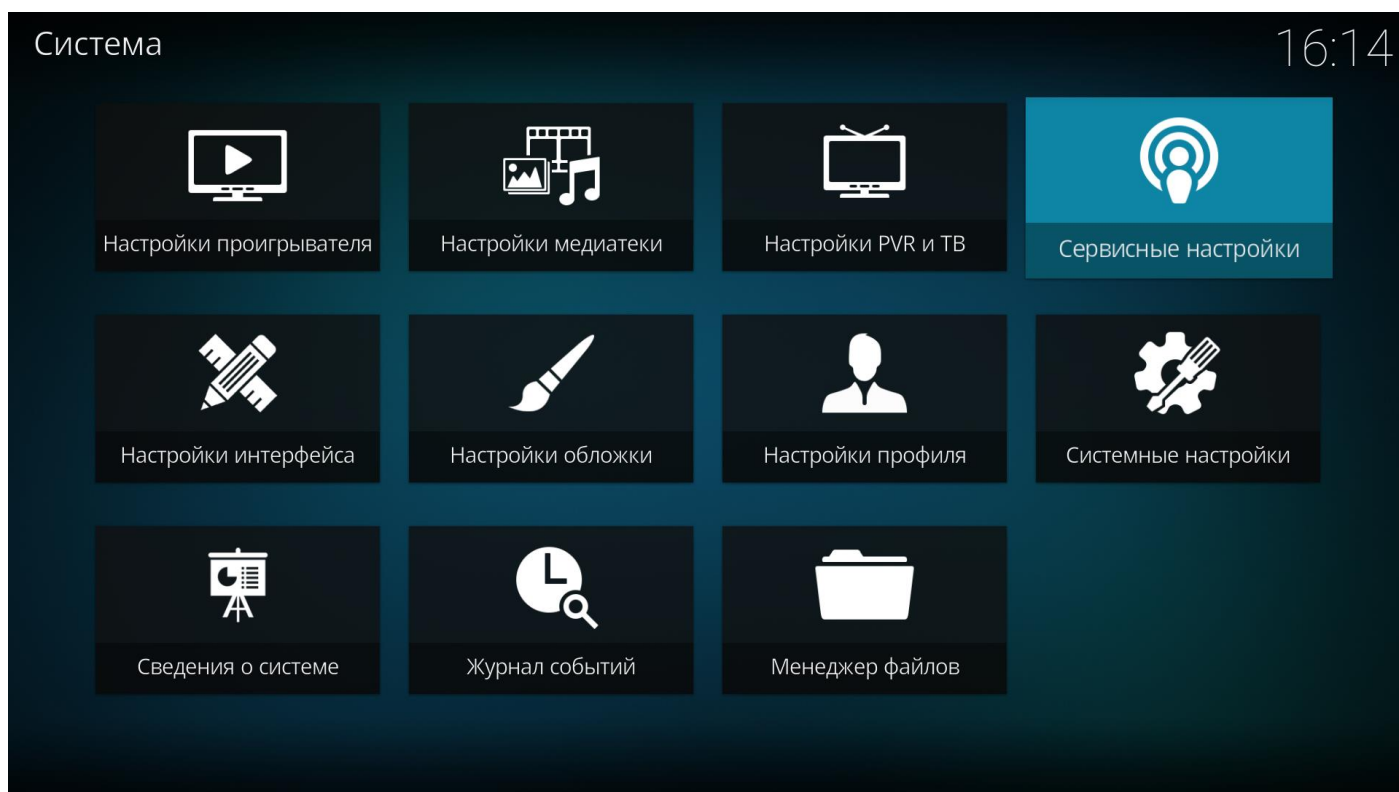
Система

16:14

Настройки проигрывателя

Настройки медиатеки

Настройки PVR и ТВ

Сервисные настройки

Настройки интерфейса

Настройки обложки

Настройки профиля

Системные настройки

Сведения о системе

Журнал событий

Менеджер файлов